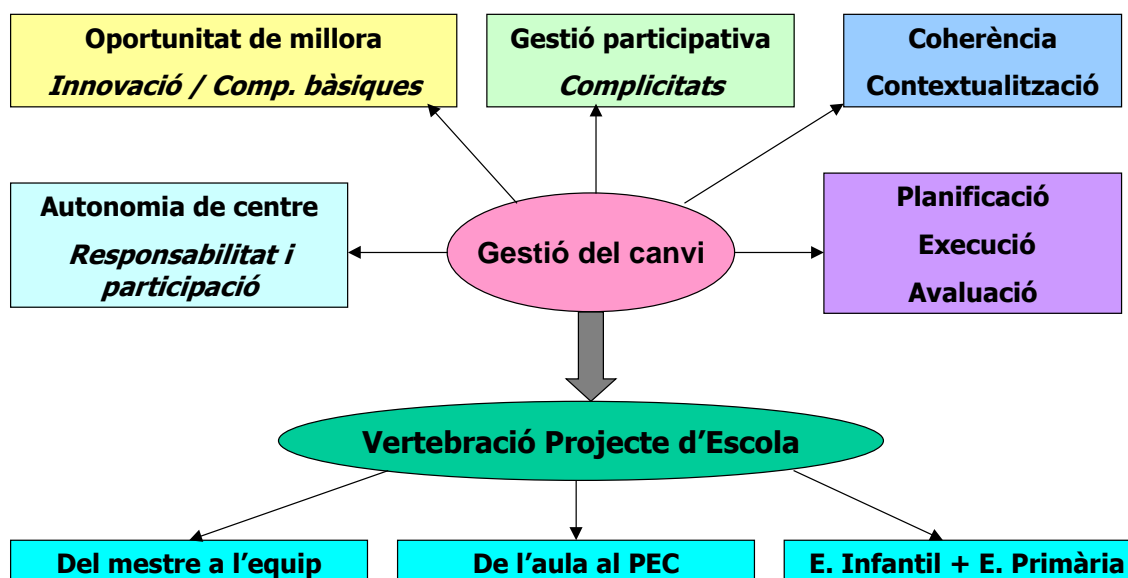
Oportunitat de millora
Innovació / Comp. bàsiques

Gestió participativa
Complicitats

Coherència
Contextualització

Autonomia de centre
Responsabilitat i participació

Gestió del canvi

Planificació
Execució
Avaluació

Vertebració Projecte d'Escola

Del mestre a l'equip

De l'aula al PEC

E. Infantil + E. Primària